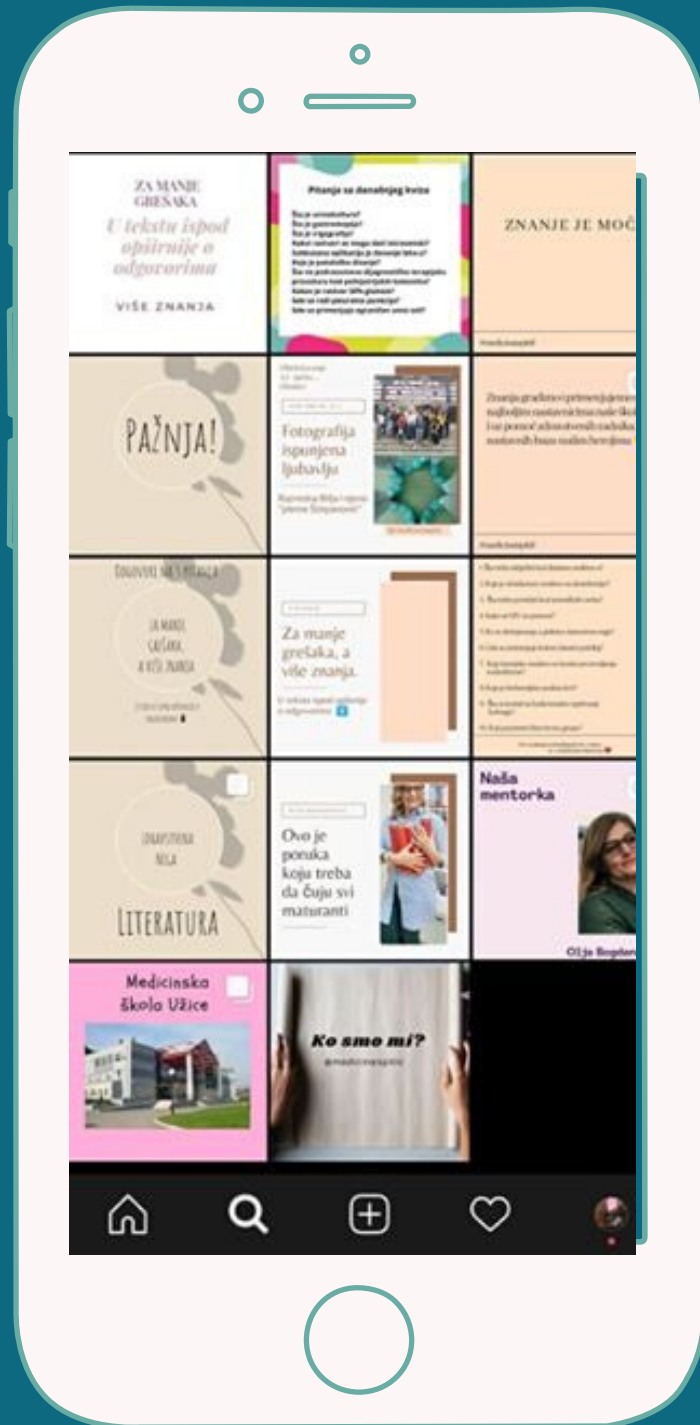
ZA MANJE GREŠAKA

U tekstu ispod opširnije o odgovorima

VIŠE ZNANJA

Pitanja sa današnjeg kviza

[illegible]

ZNANJE JE MOĆ

PAŽNJA!

Fotografija ispunjena ljubavlju

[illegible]

Znanja gradimo i primenjujemo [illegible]

ODGOVORI NA 5 PITANJA

ZA MANJE GREŠAKA A VIŠE ZNANJA

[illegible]

Za manje grešaka, a više znanja.

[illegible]

LITERATURA

Ovo je poruka koja treba da čuju svi maturanti

Naša mentorka

Olja Bogdan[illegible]

Medicinska škola Užice

Ko smo mi?